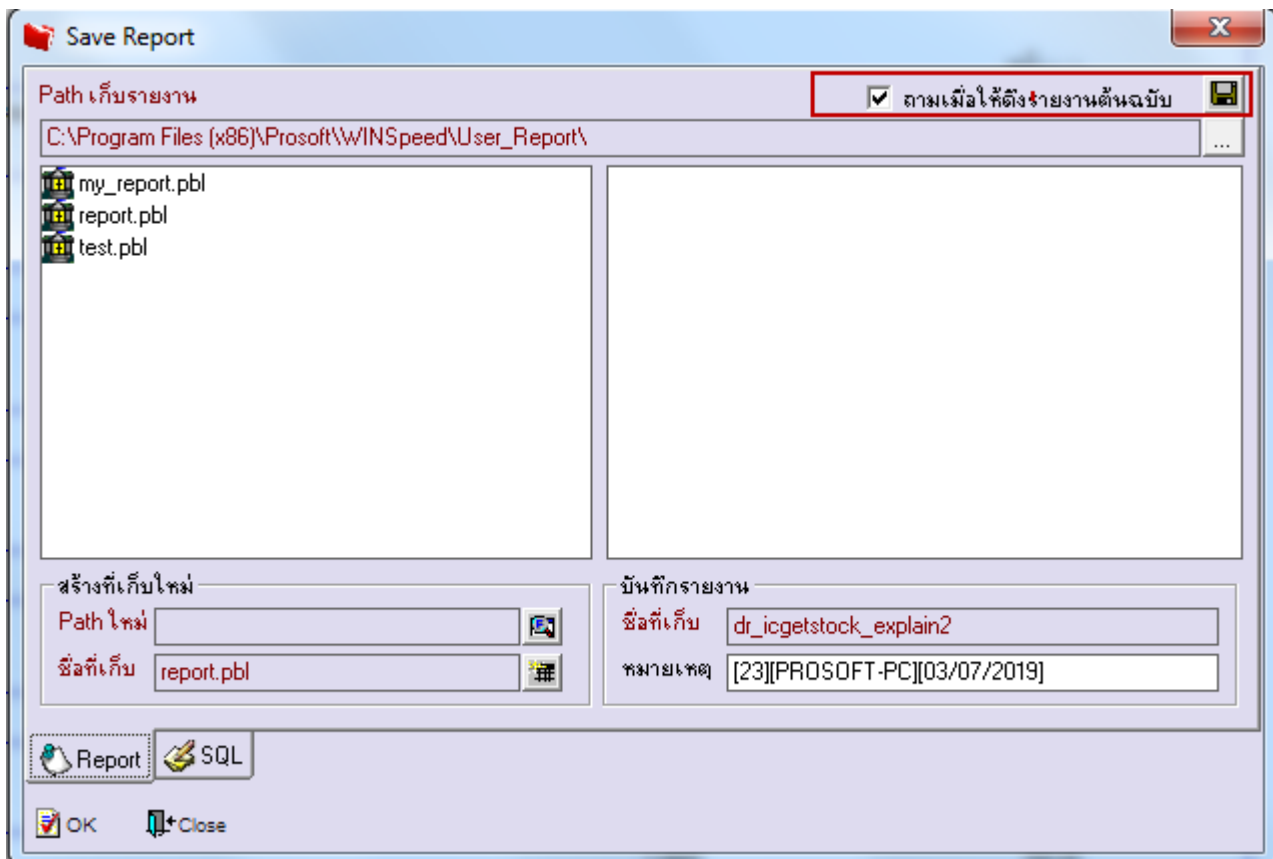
Save Report

Path เก็บรายงาน

ถามเมื่อให้ดึงรายงานต้นฉบับ

C:\Program Files (x86)\Prosoft\WINSpeed\User_Report\

...

my_report.pbl
report.pbl
test.pbl

สร้างที่เก็บใหม่

Path ใหม่

ชื่อที่เก็บ report.pbl

บันทึกรายงาน

ชื่อที่เก็บ dr_icgetstock_explain2

หมายเหตุ [23][PROSOFT-PC][03/07/2019]

Report SQL

OK Close